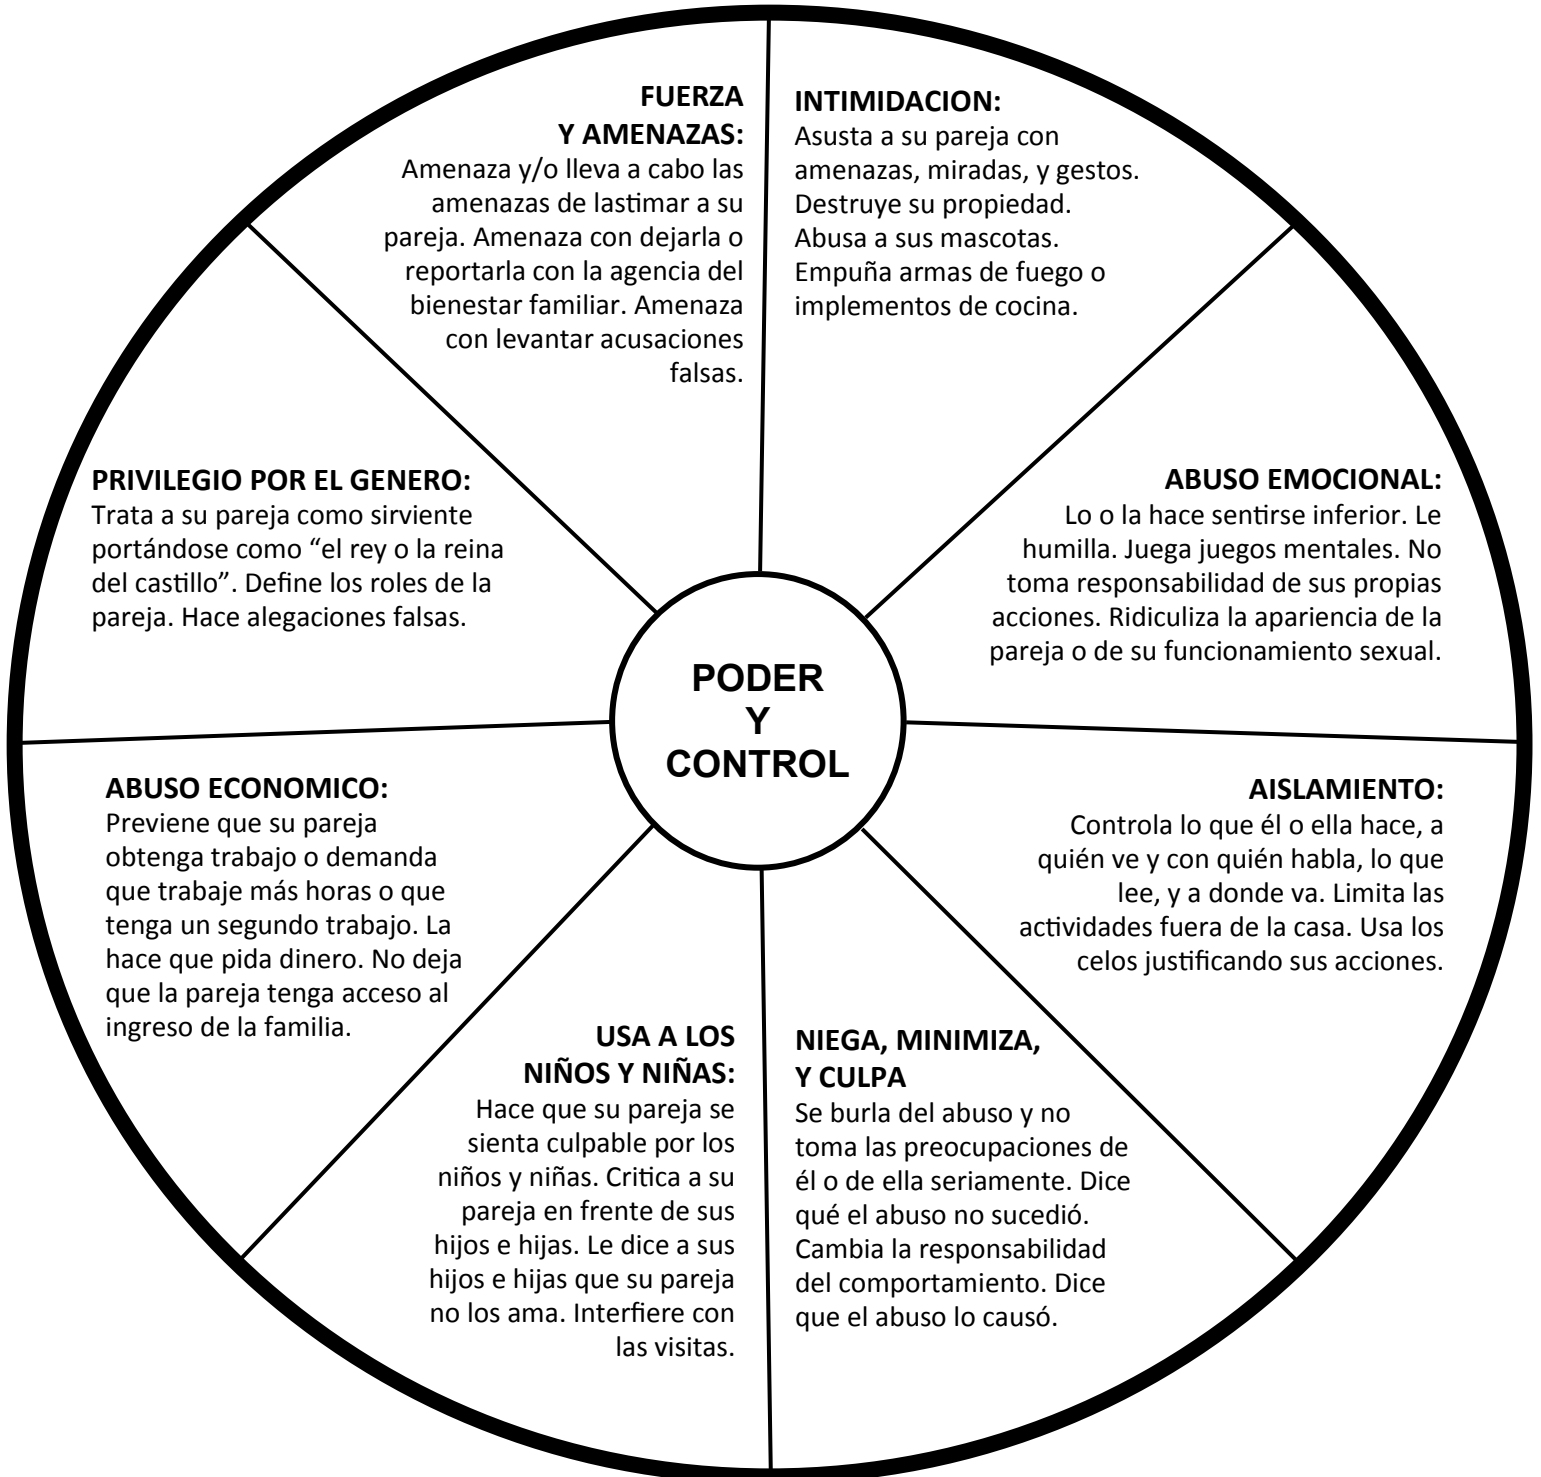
PODER
Y
CONTROL

FUERZA
Y AMENAZAS:
Amenaza y/o lleva a cabo las amenazas de lastimar a su pareja. Amenaza con dejarla o reportarla con la agencia del bienestar familiar. Amenaza con levantar acusaciones falsas.

INTIMIDACION:
Asusta a su pareja con amenazas, miradas, y gestos. Destruye su propiedad. Abusa a sus mascotas. Empuña armas de fuego o implementos de cocina.

ABUSO EMOCIONAL:
Lo o la hace sentirse inferior. Le humilla. Juega juegos mentales. No toma responsabilidad de sus propias acciones. Ridiculiza la apariencia de la pareja o de su funcionamiento sexual.

AISLAMIENTO:
Controla lo que él o ella hace, a quién ve y con quién habla, lo que lee, y a donde va. Limita las actividades fuera de la casa. Usa los celos justificando sus acciones.

NIEGA, MINIMIZA, Y CULPA
Se burla del abuso y no toma las preocupaciones de él o de ella seriamente. Dice qué el abuso no sucedió. Cambia la responsabilidad del comportamiento. Dice que el abuso lo causó.

USA A LOS NIÑOS Y NIÑAS:
Hace que su pareja se sienta culpable por los niños y niñas. Critica a su pareja en frente de sus hijos e hijas. Le dice a sus hijos e hijas que su pareja no los ama. Interfiere con las visitas.

ABUSO ECONOMICO:
Previene que su pareja obtenga trabajo o demanda que trabaje más horas o que tenga un segundo trabajo. La hace que pida dinero. No deja que la pareja tenga acceso al ingreso de la familia.

PRIVILEGIO POR EL GENERO:
Trata a su pareja como sirviente portándose como “el rey o la reina del castillo”. Define los roles de la pareja. Hace alegaciones falsas.